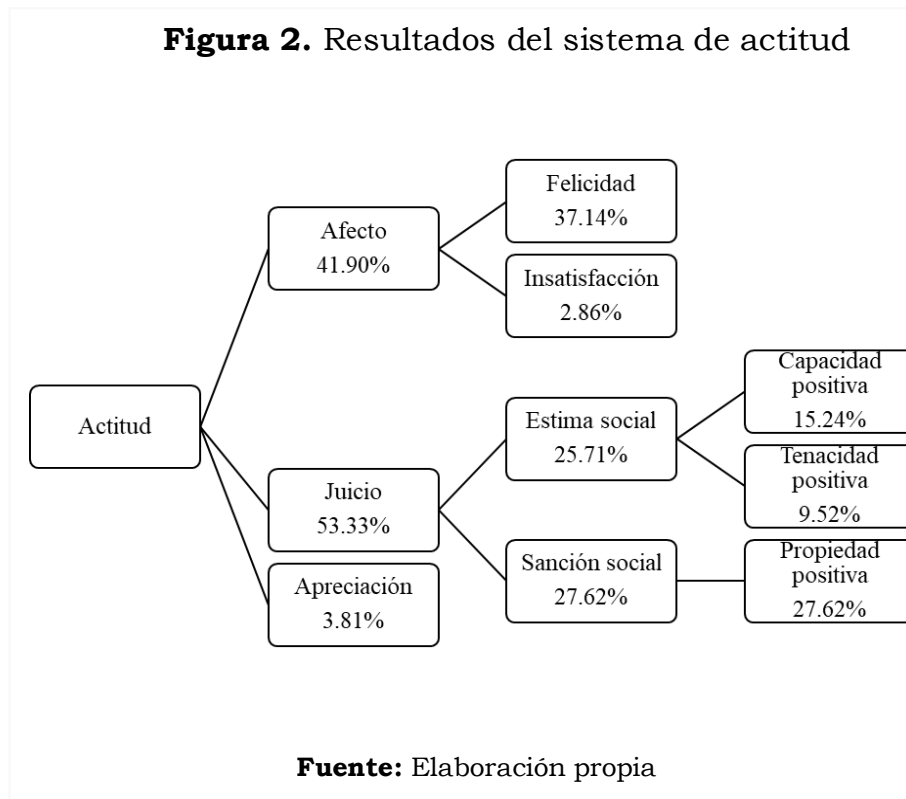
**Figura 2.** Resultados del sistema de actitud

Afecto
41.90%

Felicidad
37.14%

Insatisfacción
2.86%

Actitud

Capacidad positiva
15.24%

Estima social
25.71%

Tenacidad positiva
9.52%

Juicio
53.33%

Sanción social
27.62%

Propiedad positiva
27.62%

Apreciación
3.81%

**Fuente:** Elaboración propia